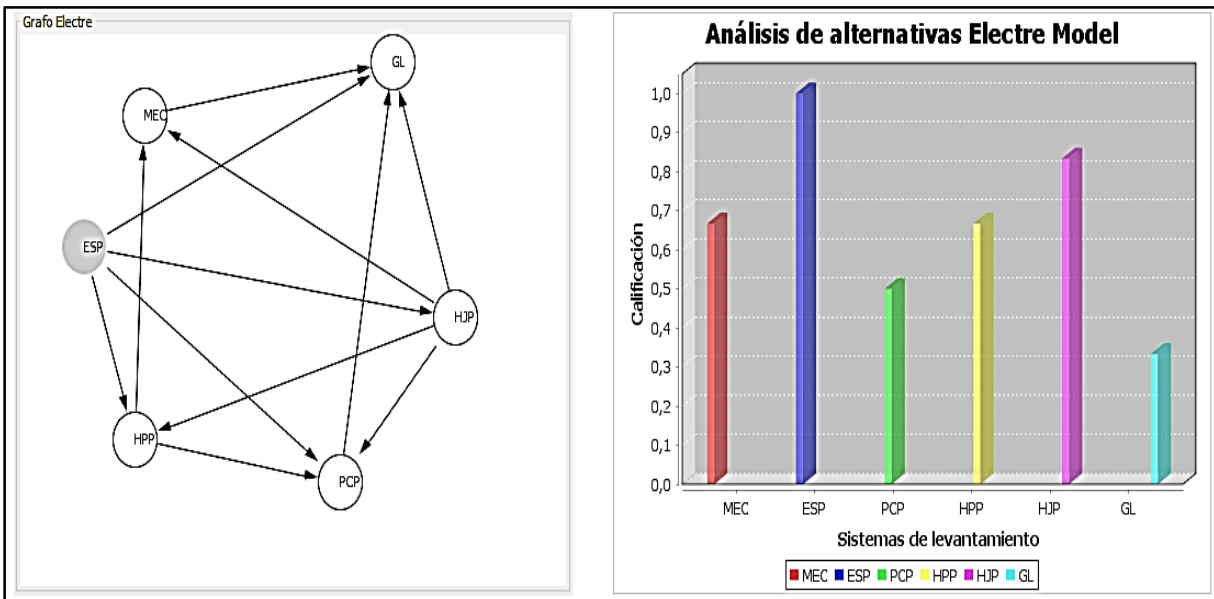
Grafo Electre

GL

MEC

ESP

HJP

HPP

PCP

Análisis de alternativas Electre Model

1,0
0,9
0,8
0,7
0,6
0,5
0,4
0,3
0,2
0,1
0,0

Calificación

MEC ESP PCP HPP HJP GL

Sistemas de levantamiento

MEC ESP PCP HPP HJP GL